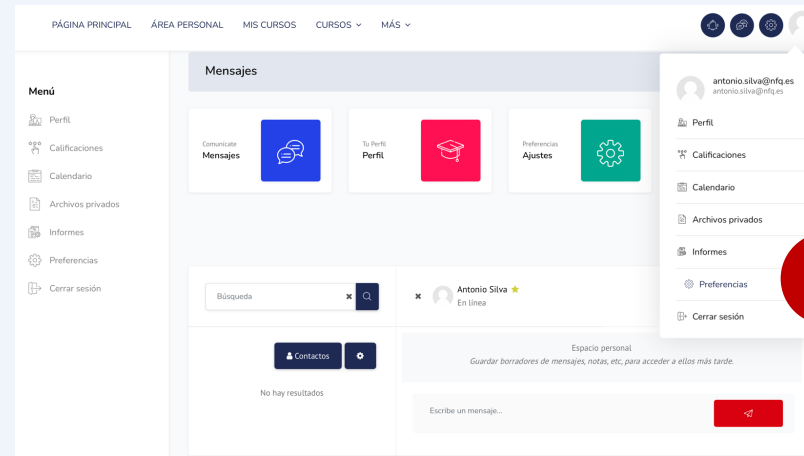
PÁGINA PRINCIPAL ÁREA PERSONAL MIS CURSOS CURSOS MÁS

Menú
Perfil
Calificaciones
Calendario
Archivos privados
Informes
Preferencias
Cerrar sesión

Mensajes

Comunicate
Mensajes

Tu Perfil
Perfil

Preferencias
Ajustes

Búsqueda

Antonio Silva
En línea

Contactos

No hay resultados

Espacio personal
Guardar borradores de mensajes, notas, etc, para acceder a ellos más tarde.

Escribe un mensaje...

antonio.silva@nfq.es
antonio.silva@nfq.es
Perfil
Calificaciones
Calendario
Archivos privados
Informes
Preferencias
Cerrar sesión